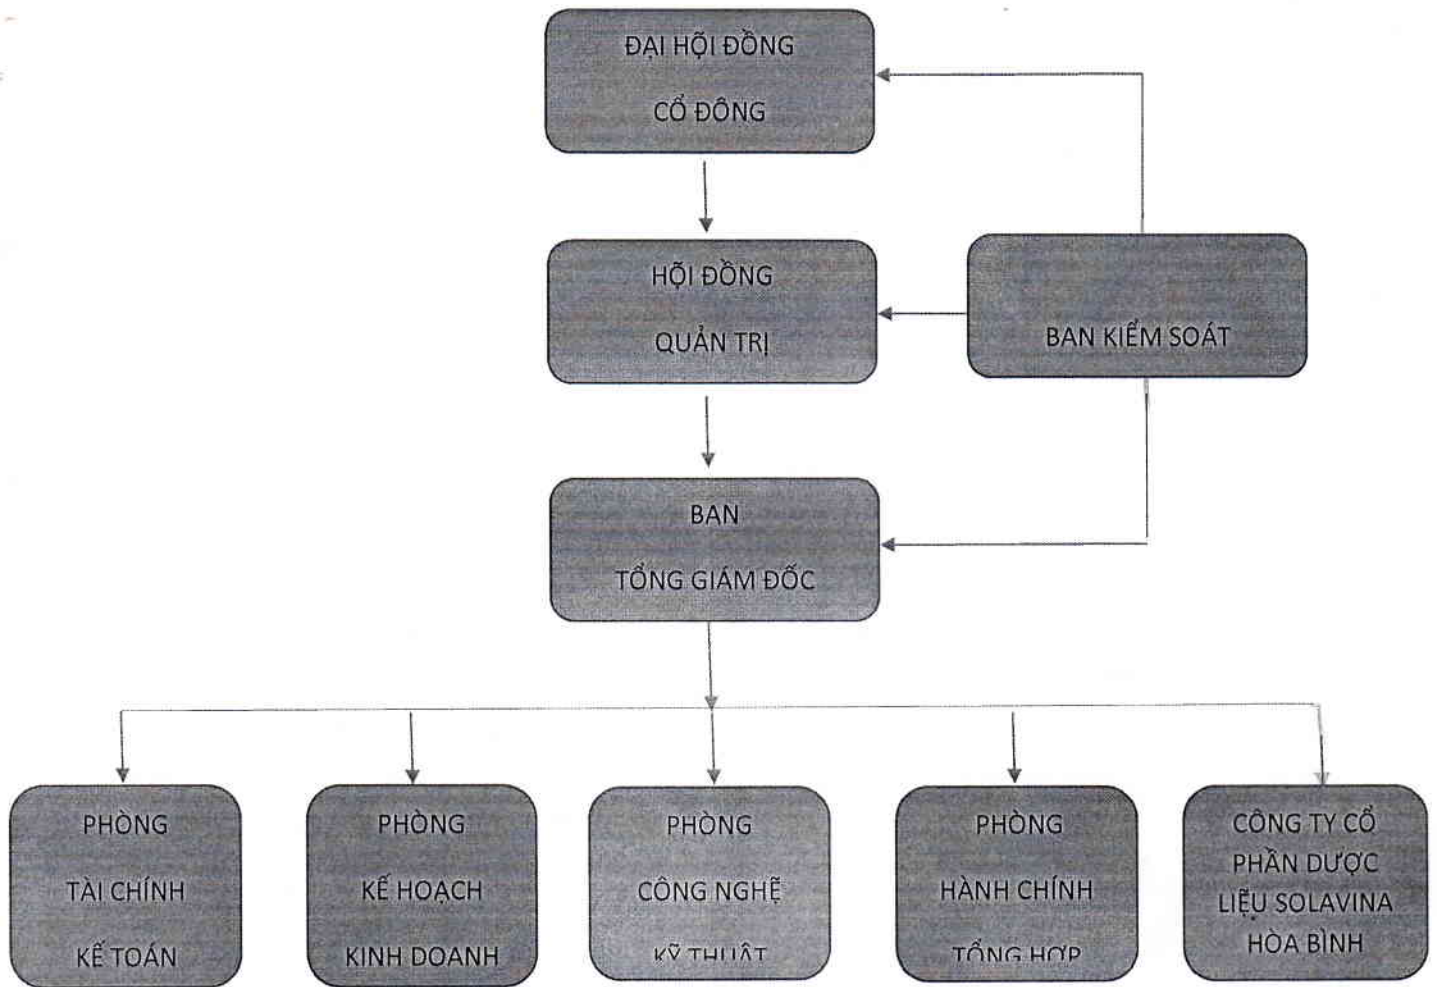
ĐẠI HỘI ĐỒNG
CỔ ĐÔNG

HỘI ĐỒNG
QUẢN TRỊ

BAN KIỂM SOÁT

BAN
TỔNG GIÁM ĐỐC

PHÒNG
TÀI CHÍNH
KẾ TOÁN

PHÒNG
KẾ HOẠCH
KINH DOANH

PHÒNG
CÔNG NGHỆ
KỸ THUẬT

PHÒNG
HÀNH CHÍNH
TỔNG HỢP

CÔNG TY CỔ PHẦN DƯỢC LIỆU SOLAVINA HÒA BÌNH